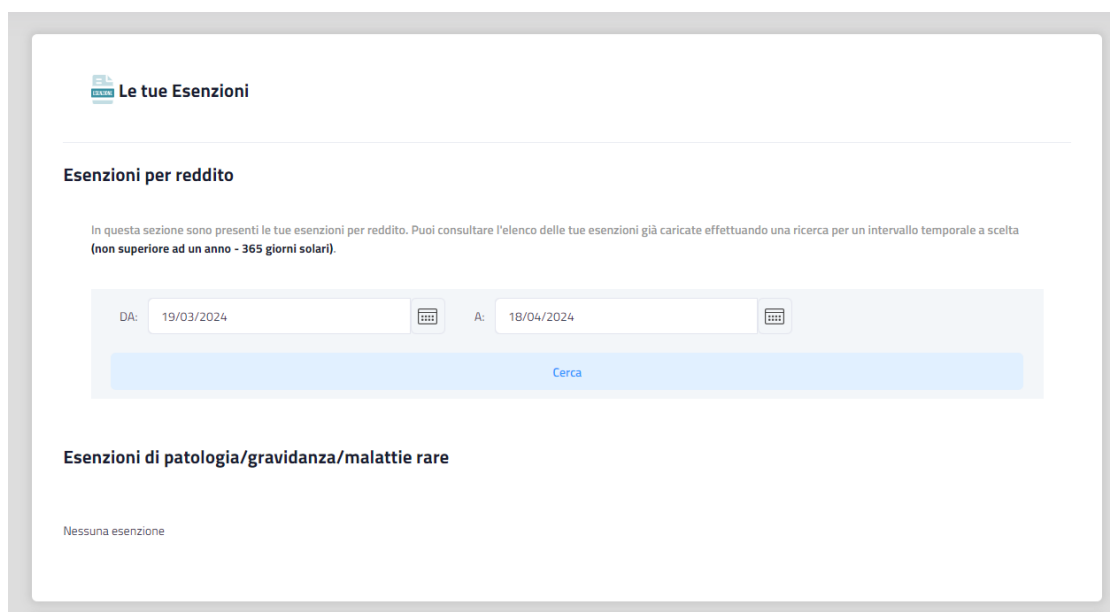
Le tue Esenzioni

Esenzioni per reddito

In questa sezione sono presenti le tue esenzioni per reddito. Puoi consultare l'elenco delle tue esenzioni già caricate effettuando una ricerca per un intervallo temporale a scelta **(non superiore ad un anno - 365 giorni solari)**.

DA: 19/03/2024 A: 18/04/2024

Cerca

Esenzioni di patologia/gravidanza/malattie rare

Nessuna esenzione